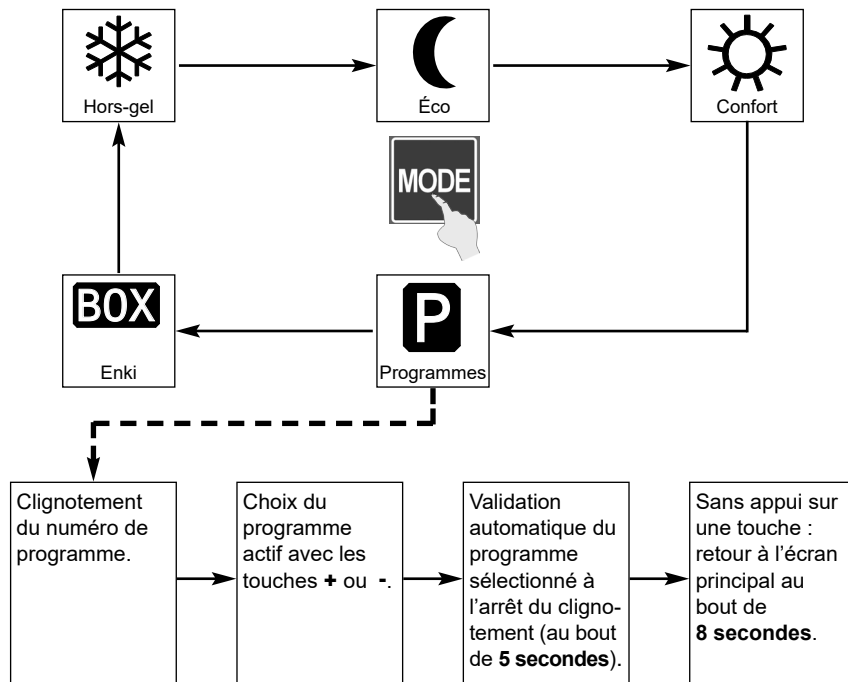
Hors-gel

Éco

Confort

MODE

BOX

Enki

P

Programmes

Clignotement du numéro de programme.

Choix du programme actif avec les touches **+** ou **-**.

Validation automatique du programme sélectionné à l'arrêt du clignotement (au bout de **5 secondes**).

Sans appui sur une touche : retour à l'écran principal au bout de **8 secondes**.